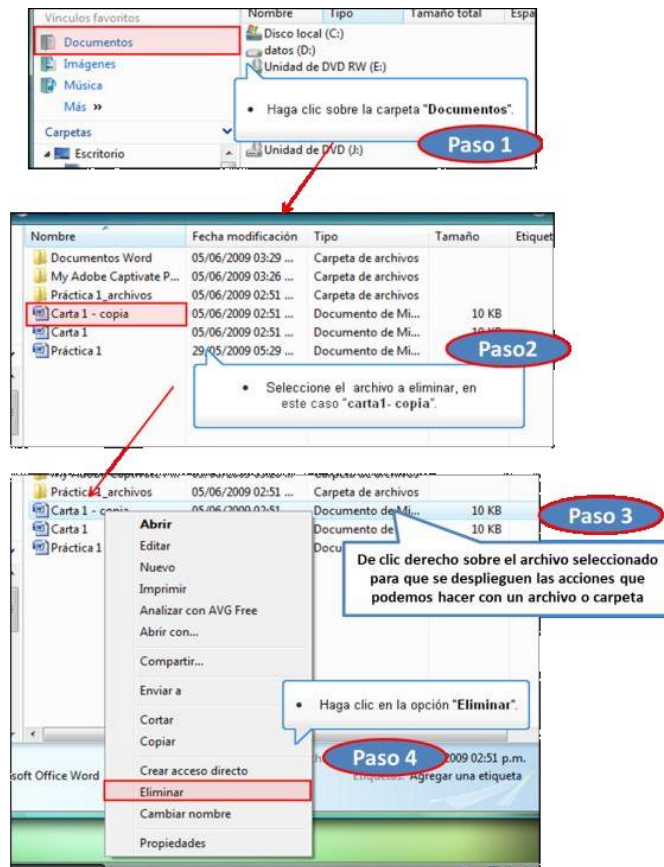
Vínculos favoritos
Documentos
Imágenes
Música
Más »
Carpetas
Escritorio

| Nombre | Tipo | Tamaño total | Espa |
|---|---|---|---|

Disco local (C:)
datos (D:)
Unidad de DVD RW (E:)
Unidad de DVD (J:)

• Haga clic sobre la carpeta "Documentos".

Paso 1

| Nombre | Fecha modificación | Tipo | Tamaño | Etiquet |
|---|---|---|---|---|
| Documentos Word | 05/06/2009 03:29 ... | Carpeta de archivos | | |
| My Adobe Captivate P... | 05/06/2009 03:26 ... | Carpeta de archivos | | |
| Práctica 1_archivos | 05/06/2009 02:51 ... | Carpeta de archivos | | |
| Carta 1 - copia | 05/06/2009 02:51 ... | Documento de Mi... | 10 KB | |
| Carta 1 | 05/06/2009 02:51 ... | Documento de Mi... | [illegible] | |
| Práctica 1 | 29/05/2009 05:29 ... | Documento de Mi... | | |

Paso2

• Seleccione el archivo a eliminar, en este caso "carta1- copia".

| | | | |
|---|---|---|---|
| Práctica 1_archivos | 05/06/2009 02:51 ... | Carpeta de archivos | |
| Carta 1 - copia | 05/06/2009 02:51 | Documento de Mi... | 10 KB |
| Carta 1 | | Documento de | 10 KB |
| Práctica 1 | | Docu | |

Paso 3

De clic derecho sobre el archivo seleccionado para que se desplieguen las acciones que podemos hacer con un archivo o carpeta

Abrir
Editar
Nuevo
Imprimir
Analizar con AVG Free
Abrir con...
Compartir...
Enviar a
Cortar
Copiar
Crear acceso directo
Eliminar
Cambiar nombre
Propiedades

• Haga clic en la opción "Eliminar".

Paso 4

soft Office Word
2009 02:51 p.m.
Etiquetas: Agregar una etiqueta